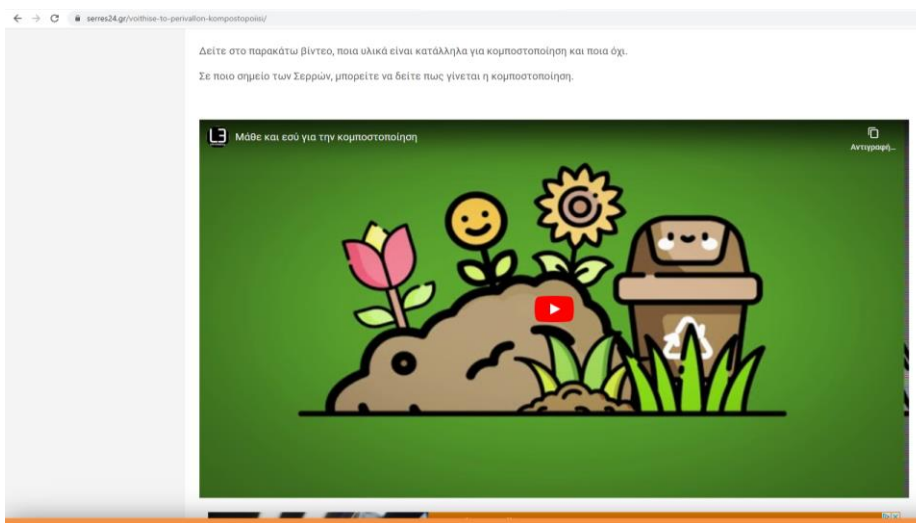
serres24.gr/voithise-to-perivallon-kompostopoiisi/

Δείτε στο παρακάτω βίντεο, ποια υλικά είναι κατάλληλα για κομποστοποίηση και ποια όχι.

Σε ποιο σημείο των Σερρών, μπορείτε να δείτε πως γίνεται η κομποστοποίηση.

Μάθε και εσύ για την κομποστοποίηση

Αντιγραφή...